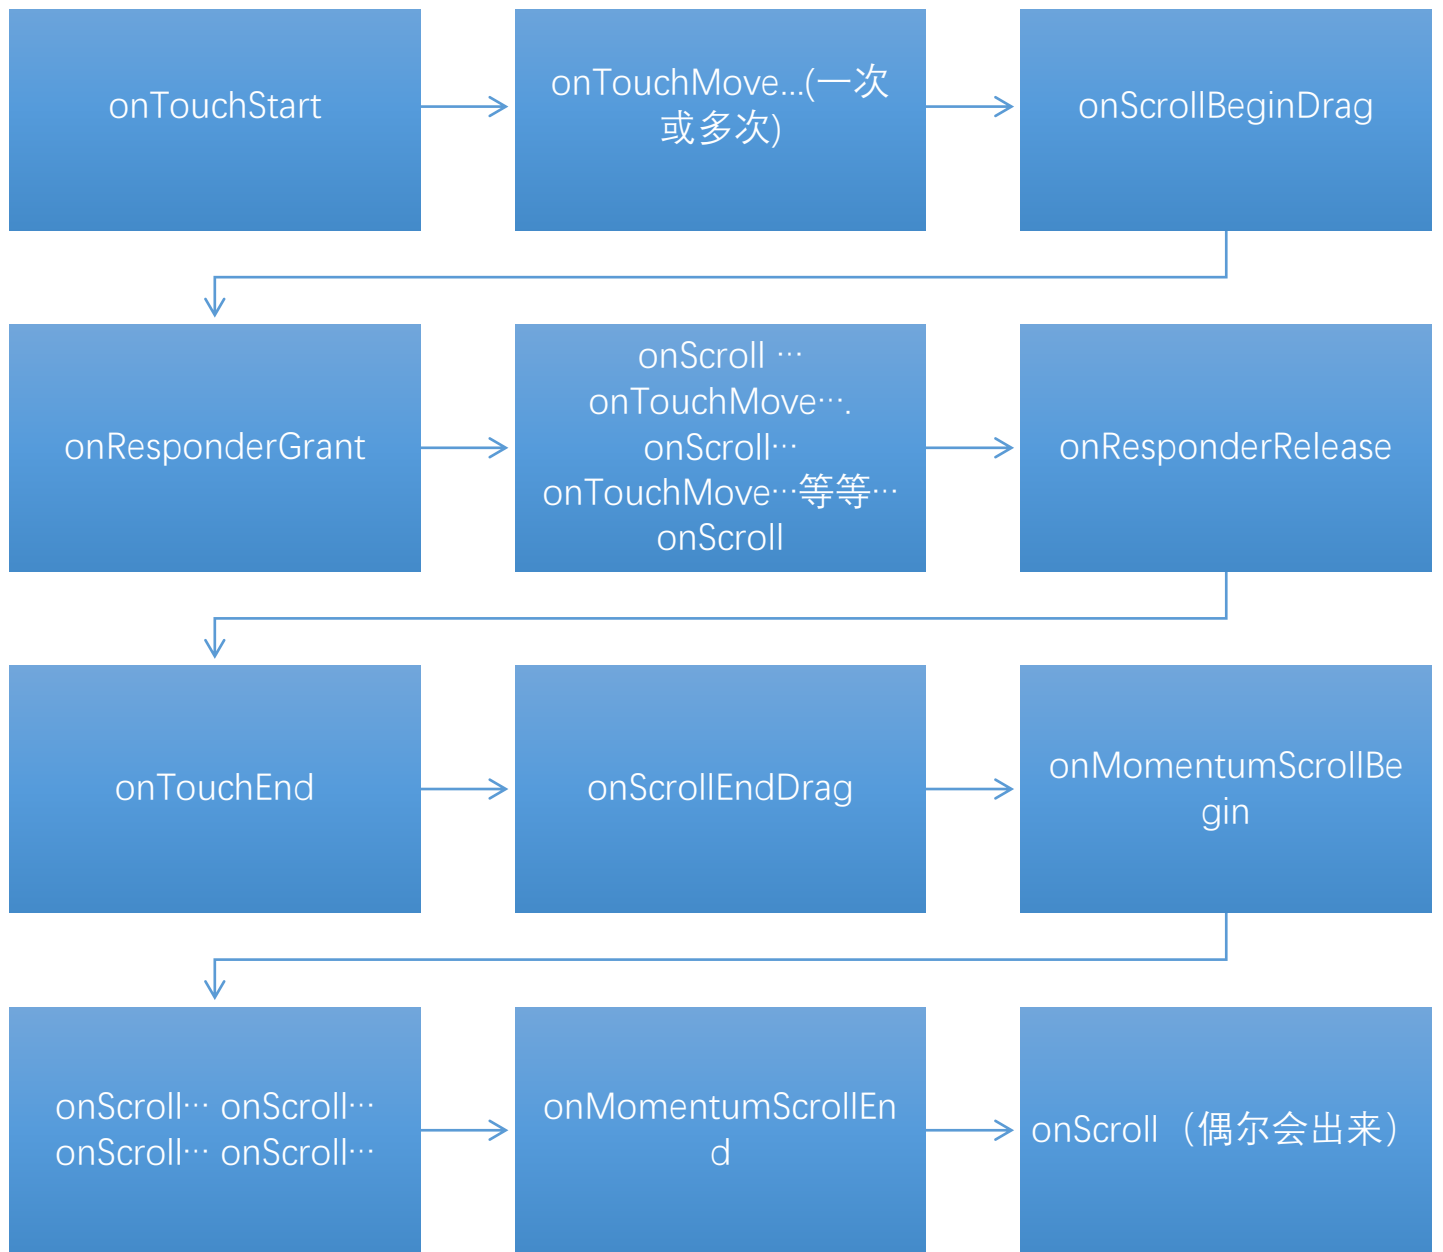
onTouchStart

onTouchMove...(一次或多次)

onScrollBeginDrag

onResponderGrant

onScroll ··· onTouchMove···. onScroll··· onTouchMove···等等··· onScroll

onResponderRelease

onTouchEnd

onScrollEndDrag

onMomentumScrollBegin

onScroll··· onScroll··· onScroll··· onScroll···

onMomentumScrollEnd

onScroll（偶尔会出来）